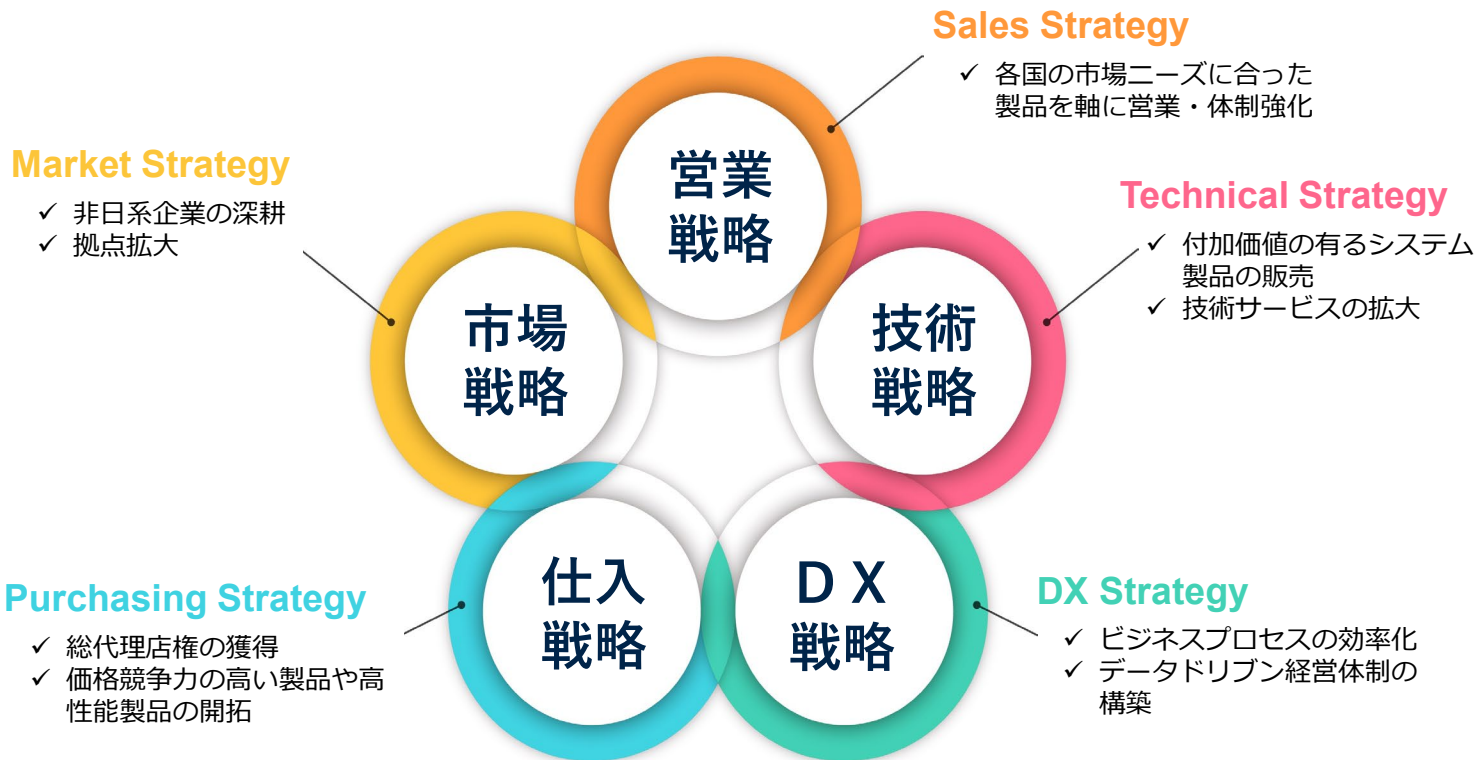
Sales Strategy
✓ 各国の市場ニーズに合った製品を軸に営業・体制強化

Market Strategy
✓ 非日系企業の深耕
✓ 拠点拡大

営業
戦略

Technical Strategy
✓ 付加価値の有るシステム製品の販売
✓ 技術サービスの拡大

市場
戦略

技術
戦略

仕入
戦略

ＤＸ
戦略

Purchasing Strategy
✓ 総代理店権の獲得
✓ 価格競争力の高い製品や高性能製品の開拓

DX Strategy
✓ ビジネスプロセスの効率化
✓ データドリブン経営体制の構築